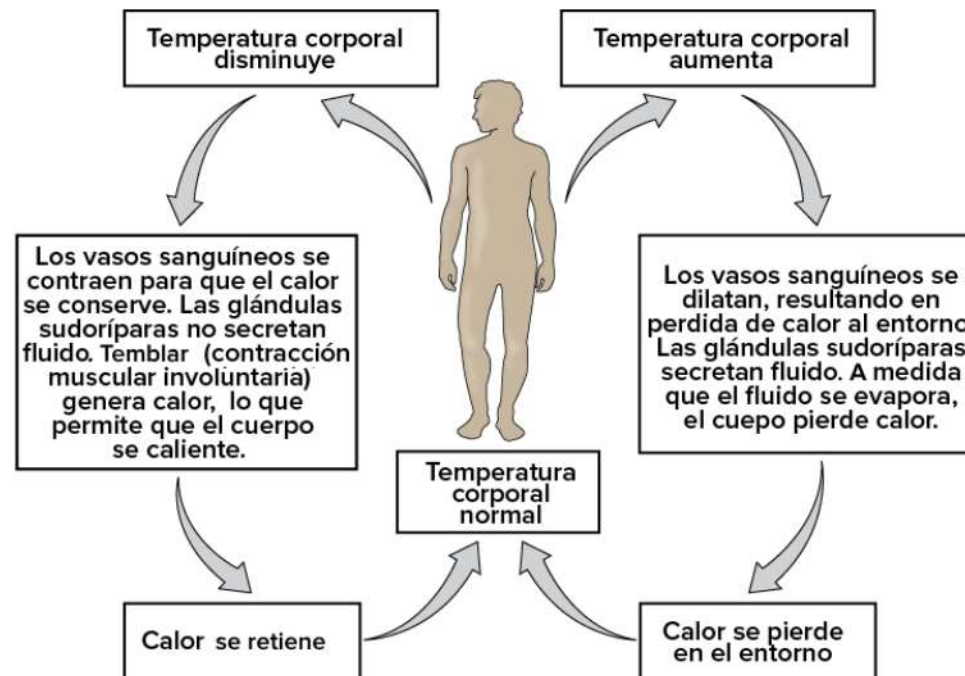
Temperatura corporal disminuye

Temperatura corporal aumenta

Los vasos sanguíneos se contraen para que el calor se conserve. Las glándulas sudoríparas no secretan fluido. Temblar (contracción muscular involuntaria) genera calor, lo que permite que el cuerpo se caliente.

Los vasos sanguíneos se dilatan, resultando en perdida de calor al entorno Las glándulas sudoríparas secretan fluido. A medida que el fluido se evapora, el cuepo pierde calor.

Temperatura corporal normal

Calor se retiene

Calor se pierde en el entorno